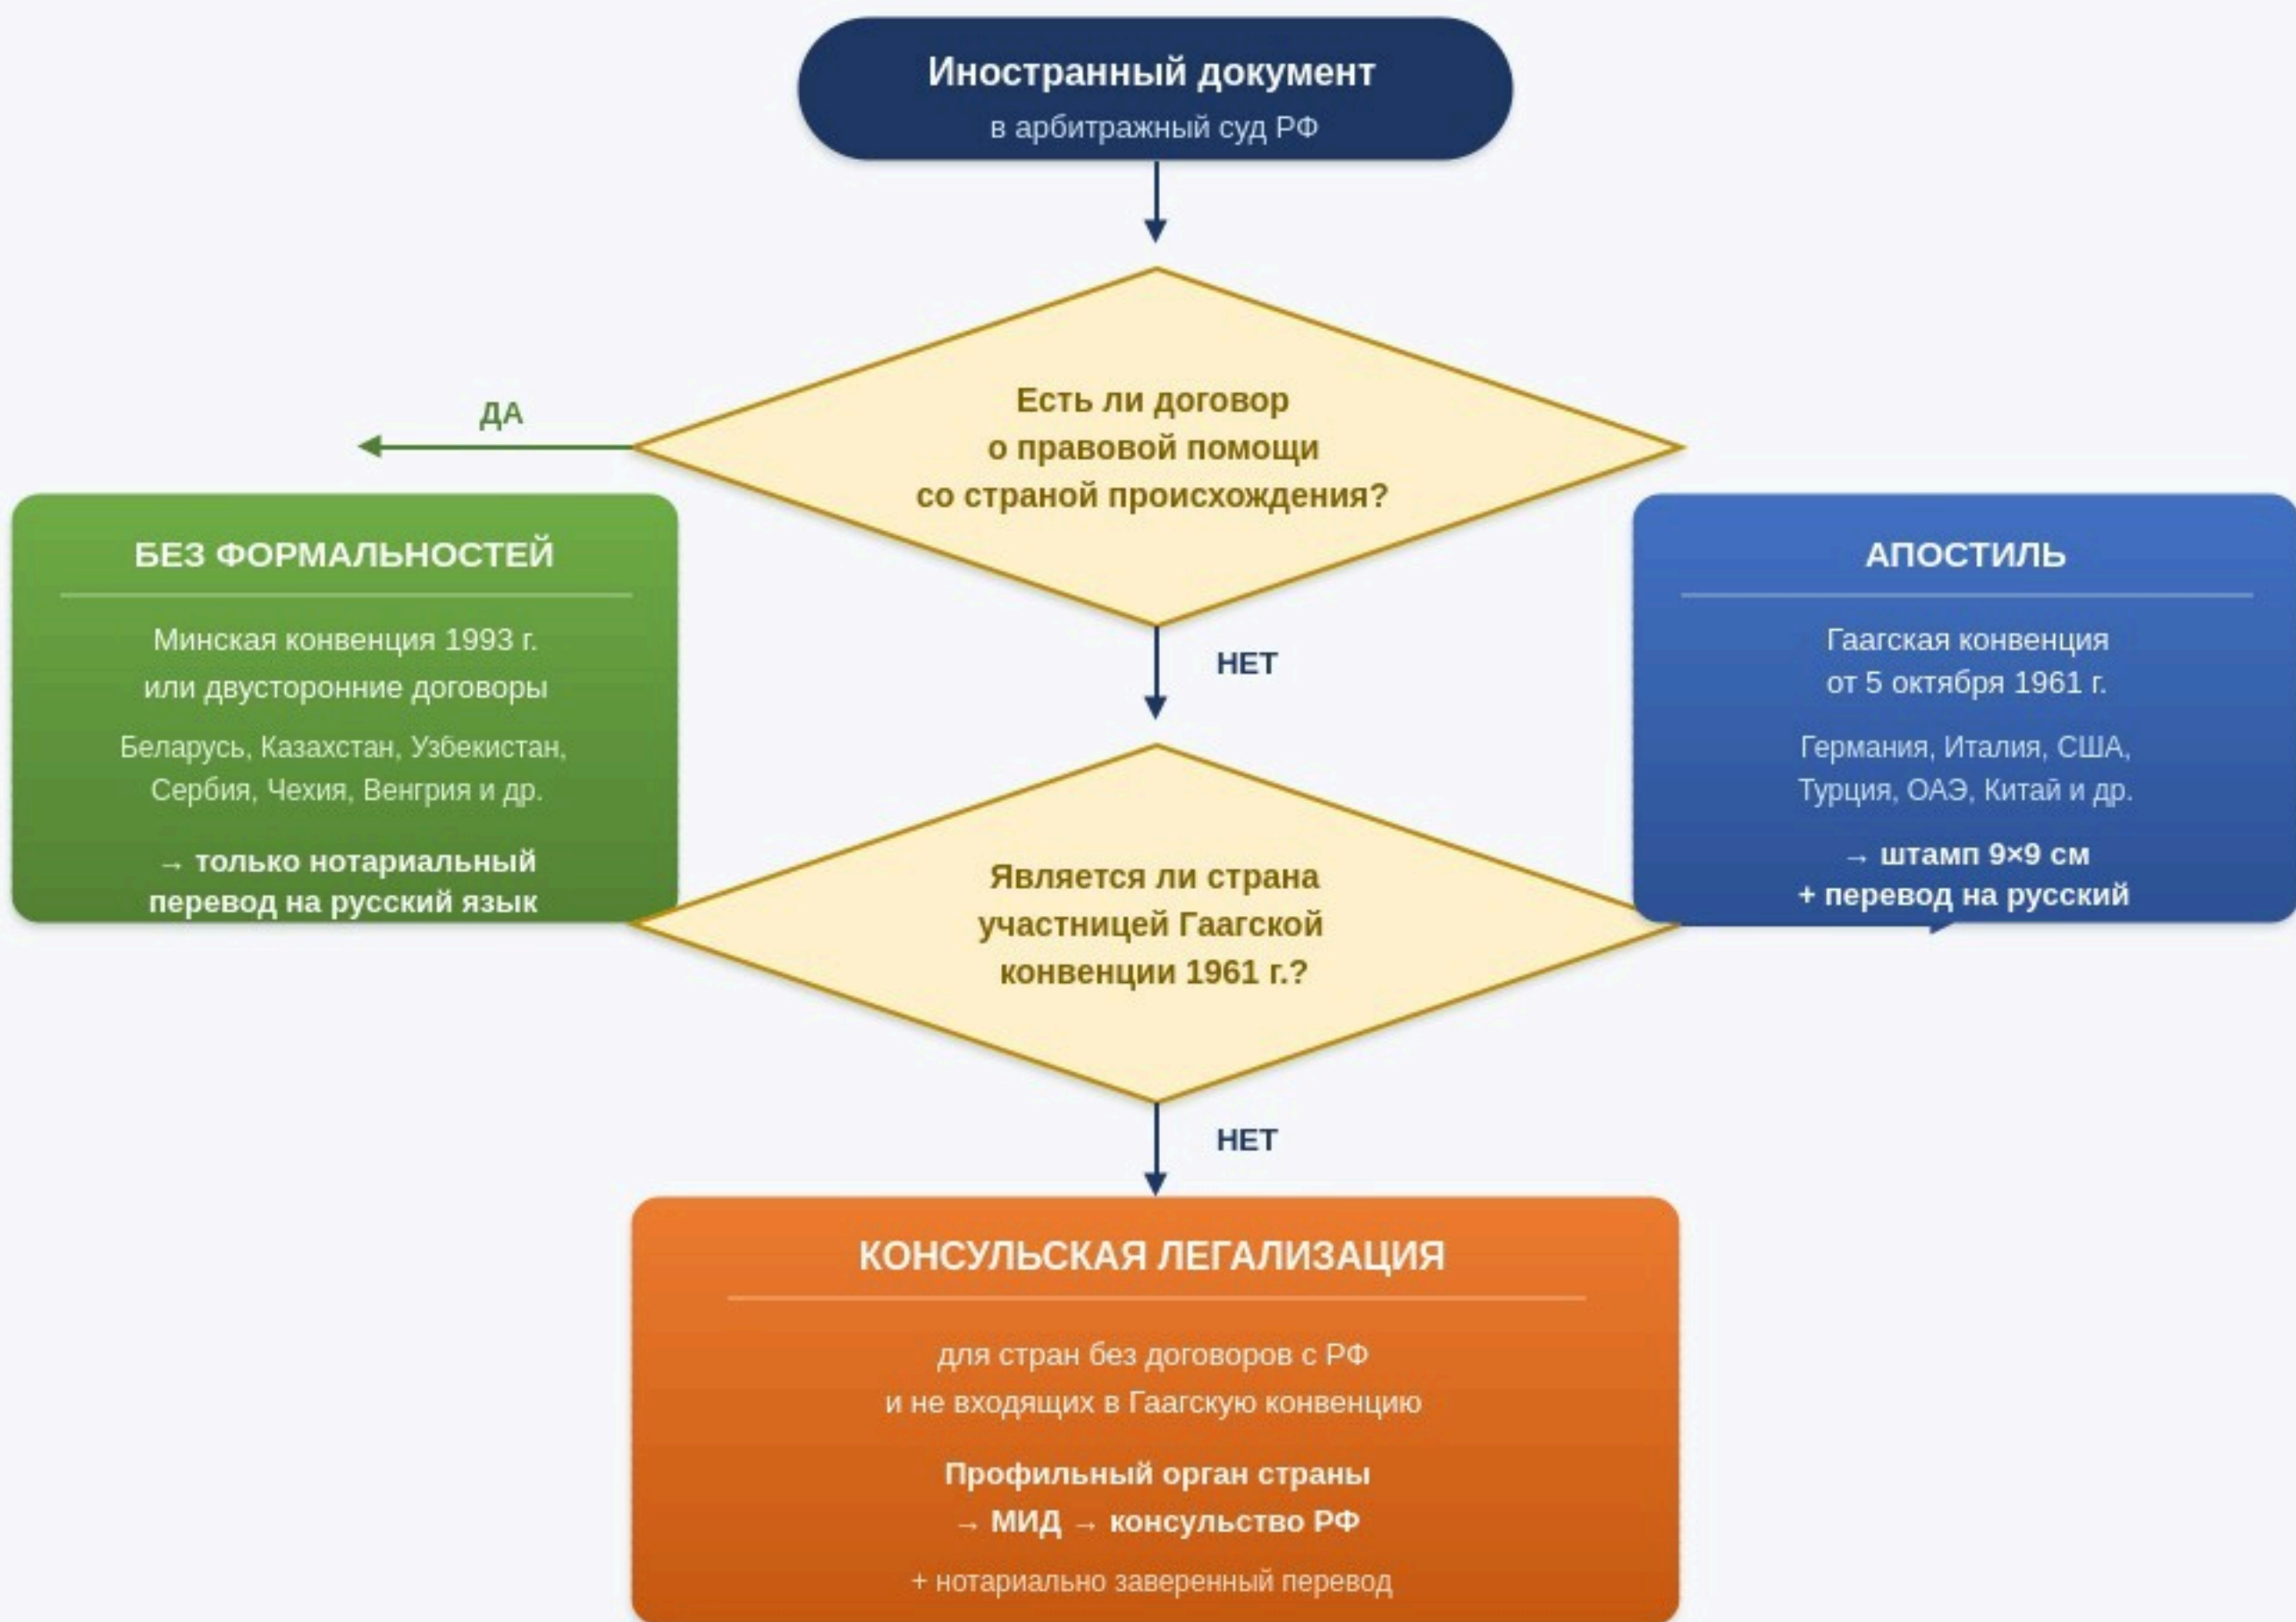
Иностранный документ
в арбитражный суд РФ

Есть ли договор о правовой помощи со страной происхождения?

ДА

БЕЗ ФОРМАЛЬНОСТЕЙ

Минская конвенция 1993 г. или двусторонние договоры

Беларусь, Казахстан, Узбекистан, Сербия, Чехия, Венгрия и др.

→ только нотариальный перевод на русский язык

НЕТ

Является ли страна участницей Гаагской конвенции 1961 г.?

АПОСТИЛЬ

Гаагская конвенция от 5 октября 1961 г.

Германия, Италия, США, Турция, ОАЭ, Китай и др.

→ штамп 9×9 см
+ перевод на русский

НЕТ

КОНСУЛЬСКАЯ ЛЕГАЛИЗАЦИЯ

для стран без договоров с РФ и не входящих в Гаагскую конвенцию

Профильный орган страны
→ МИД → консульство РФ

+ нотариально заверенный перевод